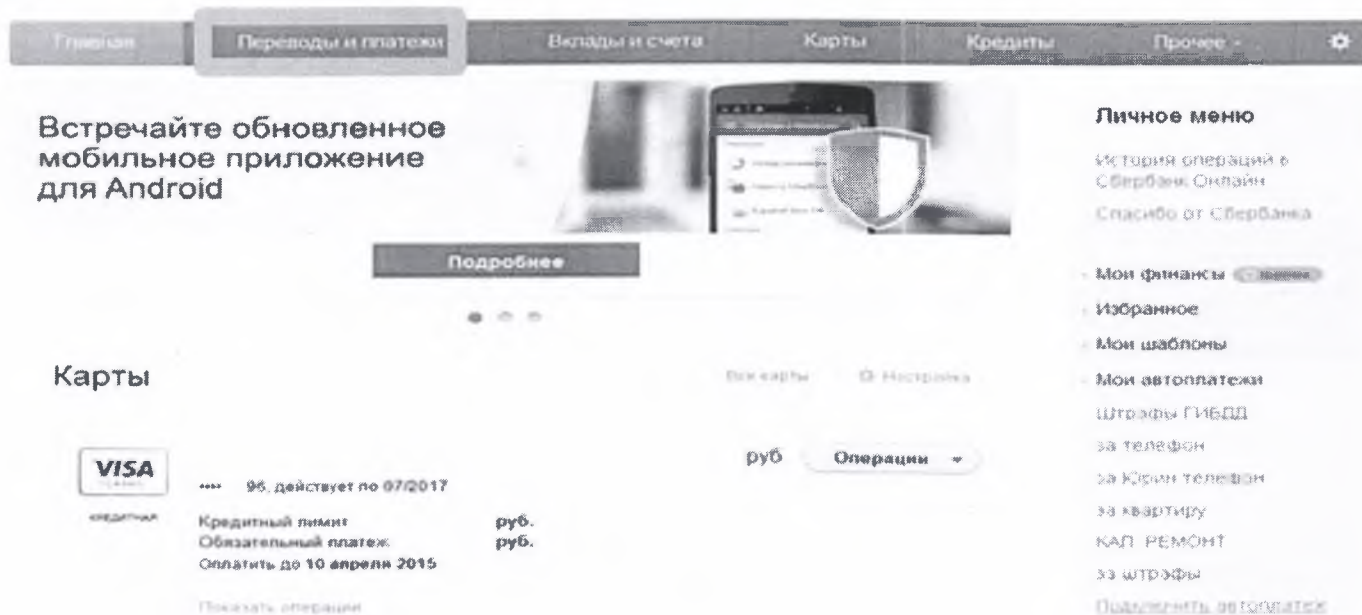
Главная | Переводы и платежи | Вклады и счета | Карты | Кредиты | Прочее ▾

Встречайте обновленное мобильное приложение для Android

Подробнее

Личное меню

История операций в Сбербанк Онлайн

Спасибо от Сбербанка

Мои финансы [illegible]

Избранное

Мои шаблоны

Мои автоплатежи

Штрафы ГИБДД

за телефон

за Юрин телефон

за квартиру

КАП. РЕМОНТ

за штрафы

Подключить автоплатеж

Карты

Все карты

Настройка

VISA

кредитная

•••• 96, действует по 07/2017

руб

Операции ▾

Кредитный лимит руб.

Обязательный платеж руб.

Оплатить до 10 апреля 2015

Показать операции